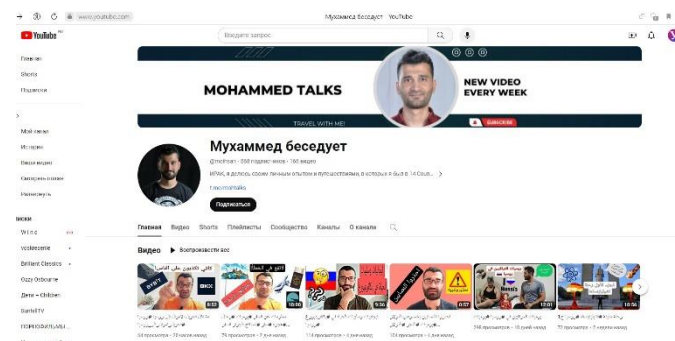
www.youtube.com Мухаммед беседует YouTube

YouTube

Введите запрос

Главная
Shorts
Подписки

Мой канал
История
Ваши видео
Смотреть позже
Понравилось

MOHAMMED TALKS
NEW VIDEO EVERY WEEK
TRAVEL WITH ME!
SUBSCRIBE

Мухаммед беседует
@motman · 858 подписчиков · 160 видео
ИРАК, я делюсь своим личным опытом и путешествиями, о которых я был в 14 Coun... >
t.me/mtalks
Подписаться

Главная Видео Shorts Плейлисты Сообщества Каналы О канале

Видео ▶ Воспроизвести все

8:53
10:00
9:36
0:57
13:01
10:56

Wind
voolesenie
Brilliant Classics
Ozzy Osbourne
Дети + Children
SantaTV
ПОРНОКАНАЛЫ

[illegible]